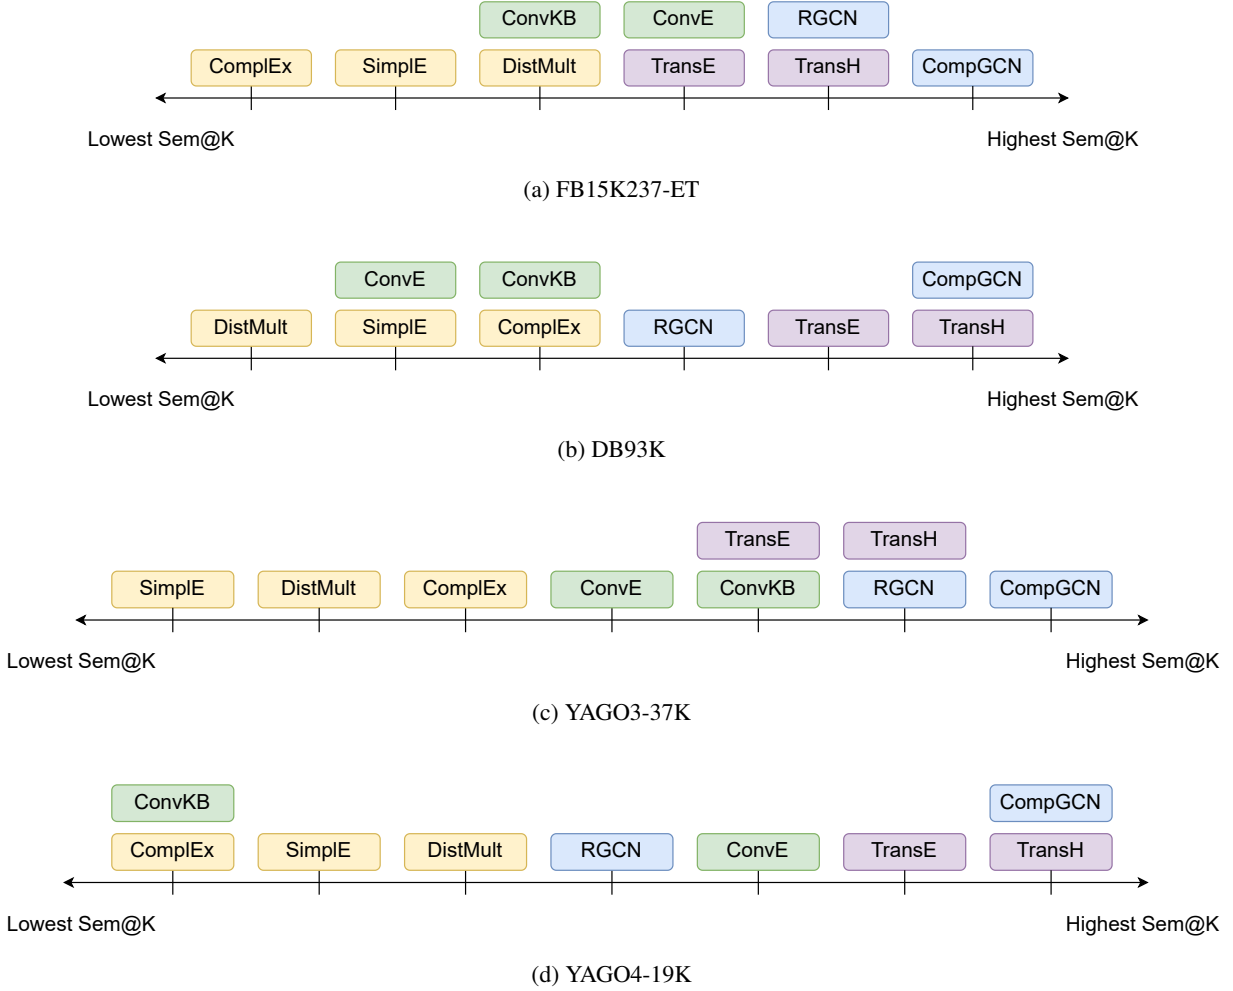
ConvKB ConvE RGCN
ComplEx SimplE DistMult TransE TransH CompGCN

Lowest Sem@K Highest Sem@K

(a) FB15K237-ET

ConvE ConvKB CompGCN
DistMult SimplE ComplEx RGCN TransE TransH

Lowest Sem@K Highest Sem@K

(b) DB93K

TransE TransH
SimplE DistMult ComplEx ConvE ConvKB RGCN CompGCN

Lowest Sem@K Highest Sem@K

(c) YAGO3-37K

ConvKB CompGCN
ComplEx SimplE DistMult RGCN ConvE TransE TransH

Lowest Sem@K Highest Sem@K

(d) YAGO4-19K